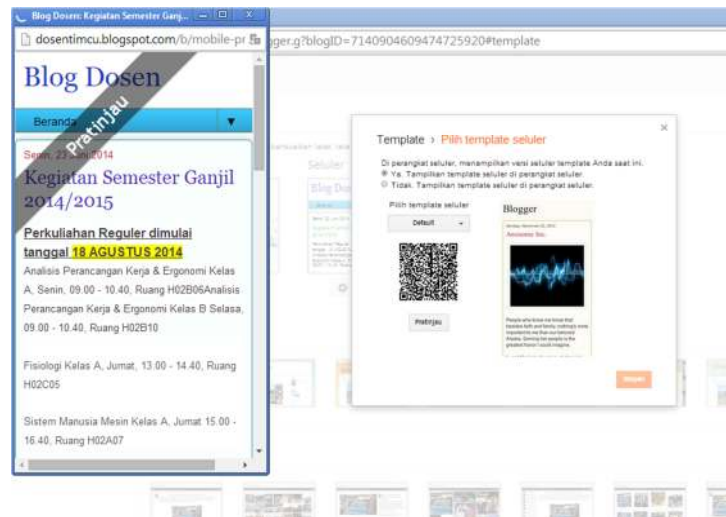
Blog Dosen: Kegiatan Semester Ganj...

dosentimcu.blogspot.com/b/mobile-pr

gger.g?blogID=7140904609474725920#template

Blog Dosen

Pratinjau

Beranda

Senin, 23 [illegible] 2014

Kegiatan Semester Ganjil 2014/2015

Perkuliahan Reguler dimulai tanggal 18 AGUSTUS 2014

Analisis Perancangan Kerja & Ergonomi Kelas A, Senin, 09.00 - 10.40, Ruang H02B06Analisis Perancangan Kerja & Ergonomi Kelas B Selasa, 09.00 - 10.40, Ruang H02B10

Fisiologi Kelas A, Jumat, 13.00 - 14.40, Ruang H02C05

Sistem Manusia Mesin Kelas A, Jumat 15.00 - 16.40, Ruang H02A07

Template › Pilih template seluler

Di perangkat seluler, menampilkan versi seluler template Anda saat ini.

Ya. Tampilkan template seluler di perangkat seluler.

Tidak. Tampilkan template seluler di perangkat seluler.

Pilih template seluler

Default

Pratinjau

Blogger

Awesome Inc.

Simpan